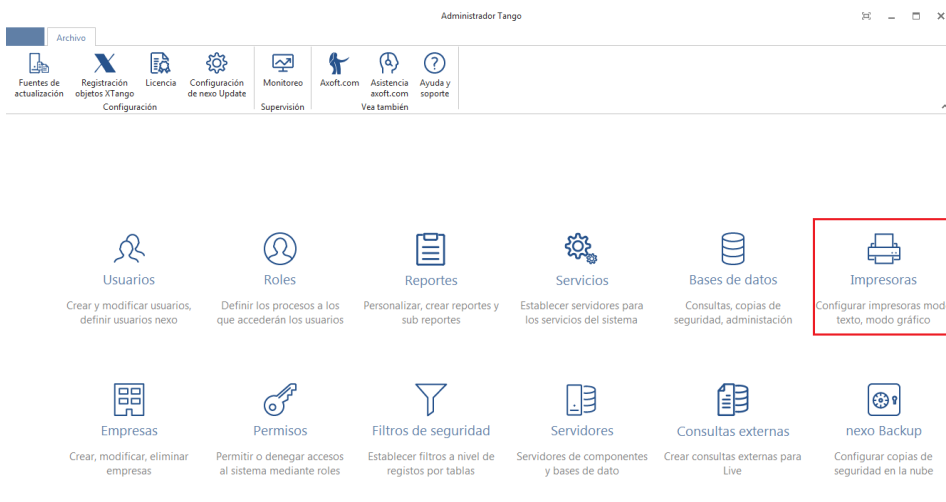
Administrador Tango

Archivo

Fuentes de actualización
Registración objetos XTango
Licencia
Configuración de nexo Update
Configuración

Monitoreo
Supervisión

Axoft.com
Asistencia axoft.com
Ayuda y soporte
Vea también

Usuarios
Crear y modificar usuarios, definir usuarios nexo

Roles
Definir los procesos a los que accederán los usuarios

Reportes
Personalizar, crear reportes y sub reportes

Servicios
Establecer servidores para los servicios del sistema

Bases de datos
Consultas, copias de seguridad, administación

Impresoras
Configurar impresoras mod texto, modo gráfico

Empresas
Crear, modificar, eliminar empresas

Permisos
Permitir o denegar accesos al sistema mediante roles

Filtros de seguridad
Establecer filtros a nivel de registos por tablas

Servidores
Servidores de componentes y bases de dato

Consultas externas
Crear consultas externas para Live

nexo Backup
Configurar copias de seguridad en la nube